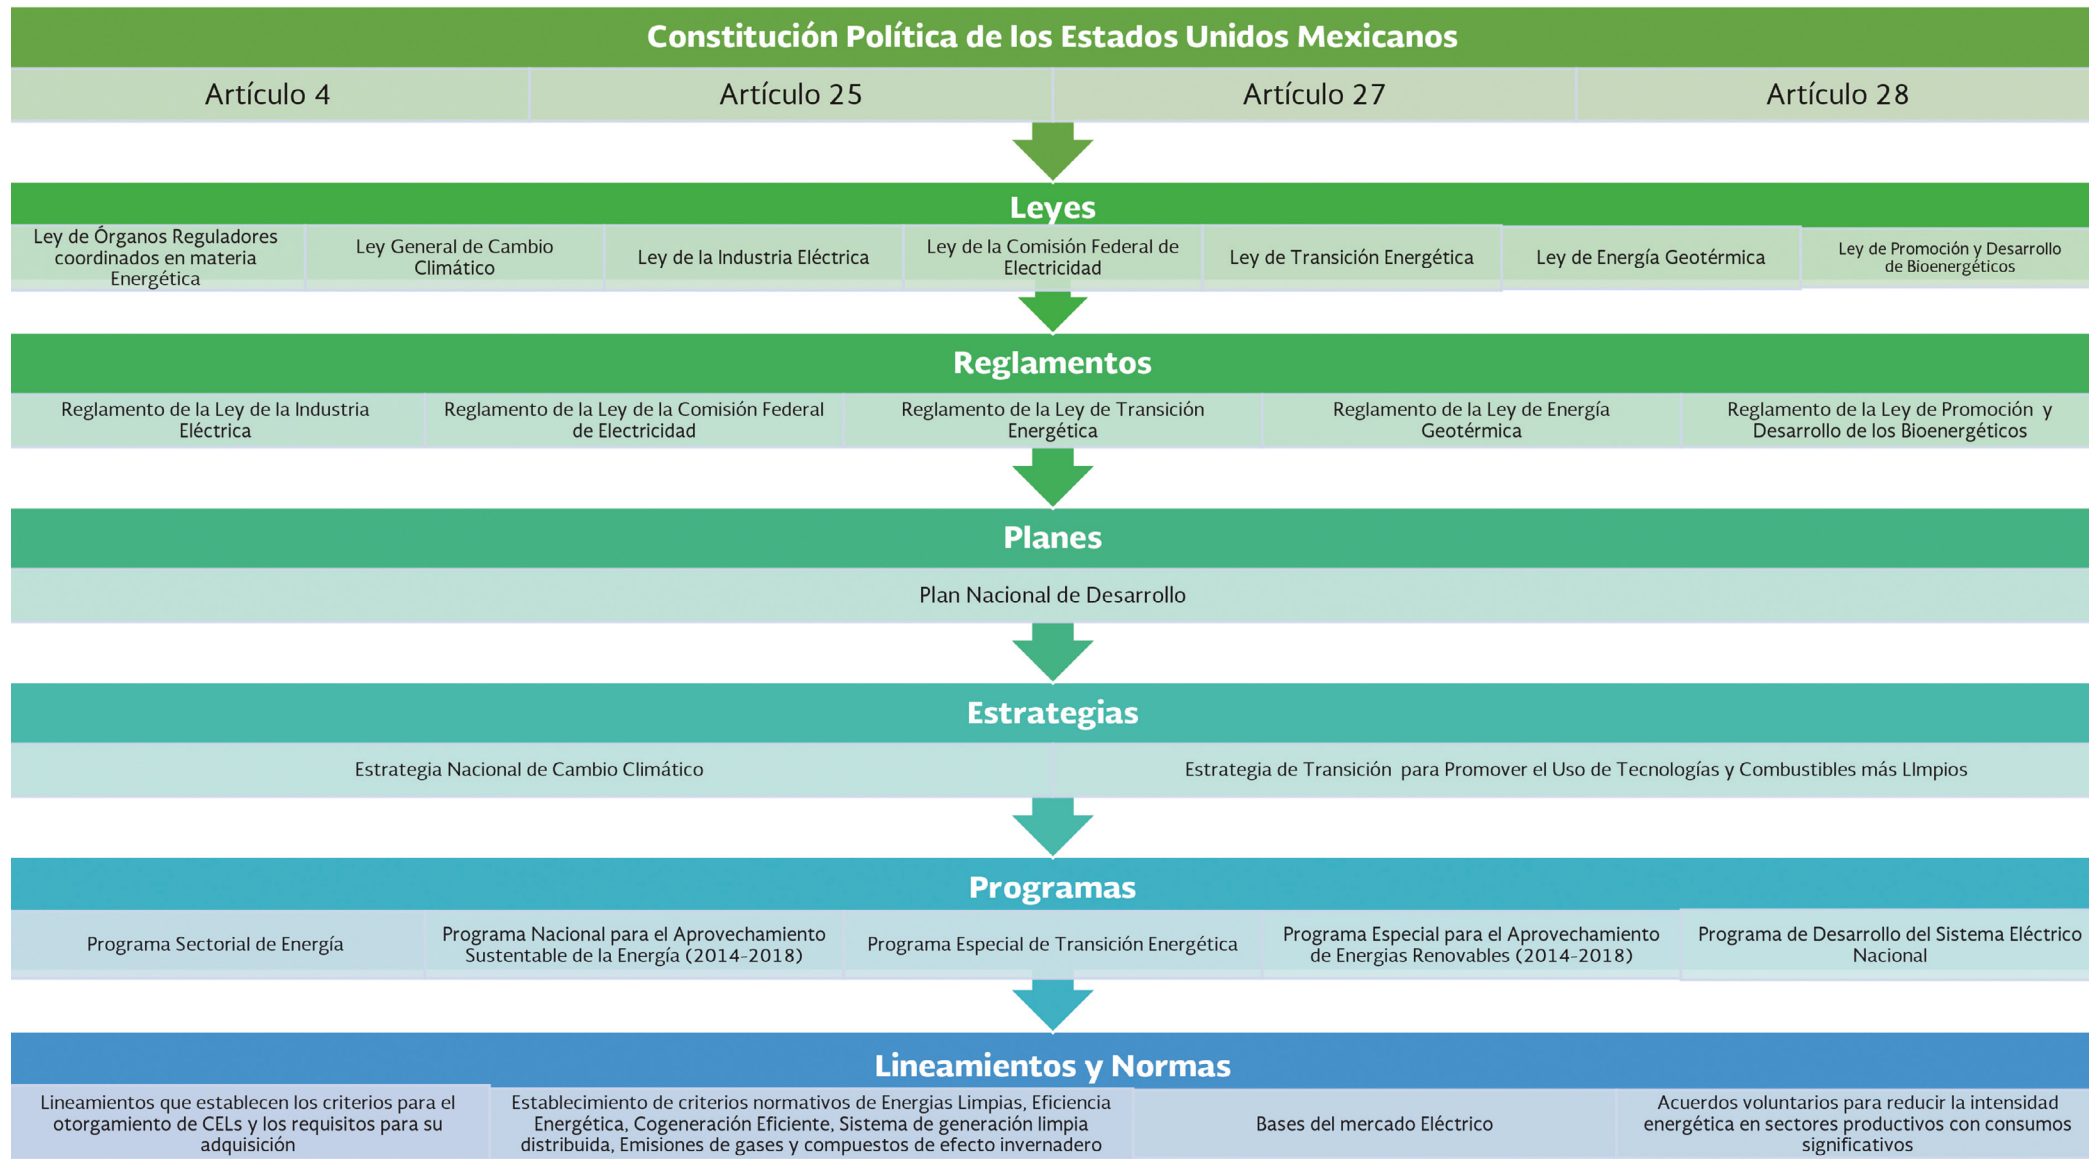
Constitución Política de los Estados Unidos Mexicanos

| Artículo 4 | Artículo 25 | Artículo 27 | Artículo 28 |
|---|---|---|---|

Leyes

| Ley de Órganos Reguladores coordinados en materia Energética | Ley General de Cambio Climático | Ley de la Industria Eléctrica | Ley de la Comisión Federal de Electricidad | Ley de Transición Energética | Ley de Energía Geotérmica | Ley de Promoción y Desarrollo de Bioenergéticos |
|---|---|---|---|---|---|---|

Reglamentos

| Reglamento de la Ley de la Industria Eléctrica | Reglamento de la Ley de la Comisión Federal de Electricidad | Reglamento de la Ley de Transición Energética | Reglamento de la Ley de Energía Geotérmica | Reglamento de la Ley de Promoción y Desarrollo de los Bioenergéticos |
|---|---|---|---|---|

Planes

Plan Nacional de Desarrollo

Estrategias

| Estrategia Nacional de Cambio Climático | Estrategia de Transición para Promover el Uso de Tecnologías y Combustibles más LImpios |
|---|---|

Programas

| Programa Sectorial de Energía | Programa Nacional para el Aprovechamiento Sustentable de la Energía (2014-2018) | Programa Especial de Transición Energética | Programa Especial para el Aprovechamiento de Energias Renovables (2014-2018) | Programa de Desarrollo del Sistema Eléctrico Nacional |
|---|---|---|---|---|

Lineamientos y Normas

| Lineamientos que establecen los criterios para el otorgamiento de CELs y los requisitos para su adquisición | Establecimiento de criterios normativos de Energias Limpias, Eficiencia Energética, Cogeneración Eficiente, Sistema de generación limpia distribuida, Emisiones de gases y compuestos de efecto invernadero | Bases del mercado Eléctrico | Acuerdos voluntarios para reducir la intensidad energética en sectores productivos con consumos significativos |
|---|---|---|---|